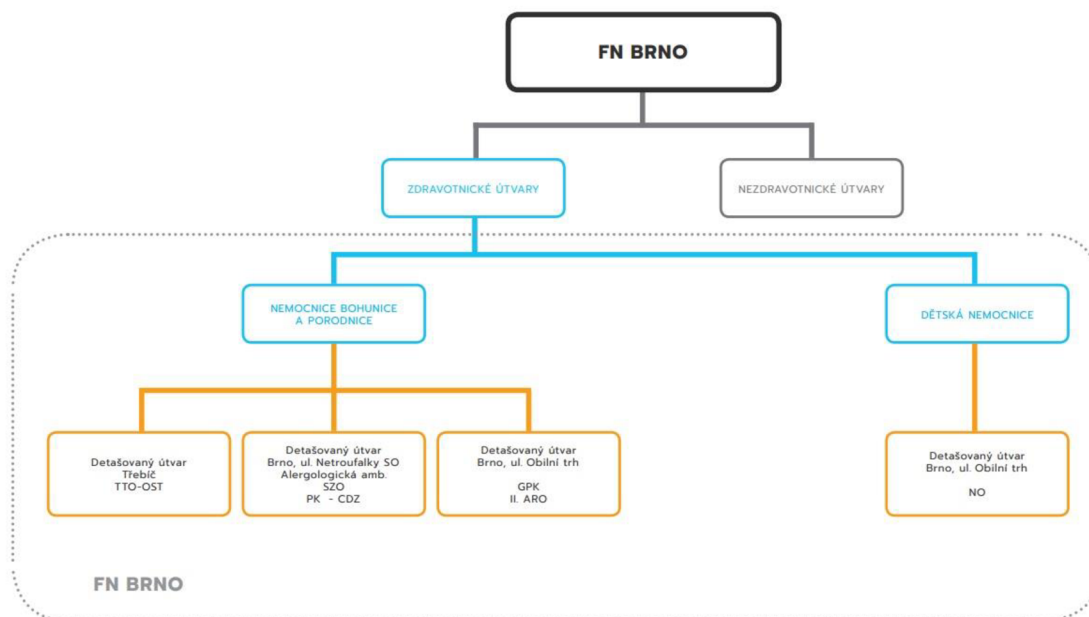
FN BRNO

ZDRAVOTNICKÉ ÚTVARY

NEZDRAVOTNICKÉ ÚTVARY

NEMOCNICE BOHUNICE A PORODNICE

DĚTSKÁ NEMOCNICE

Detašovaný útvar
Třebíč
TTO-OST

Detašovaný útvar
Brno, ul. Netroufalky SO
Alergologická amb.
SZO
PK - CDZ

Detašovaný útvar
Brno, ul. Obilní trh
GPK
II. ARO

Detašovaný útvar
Brno, ul. Obilní trh
NO

FN BRNO